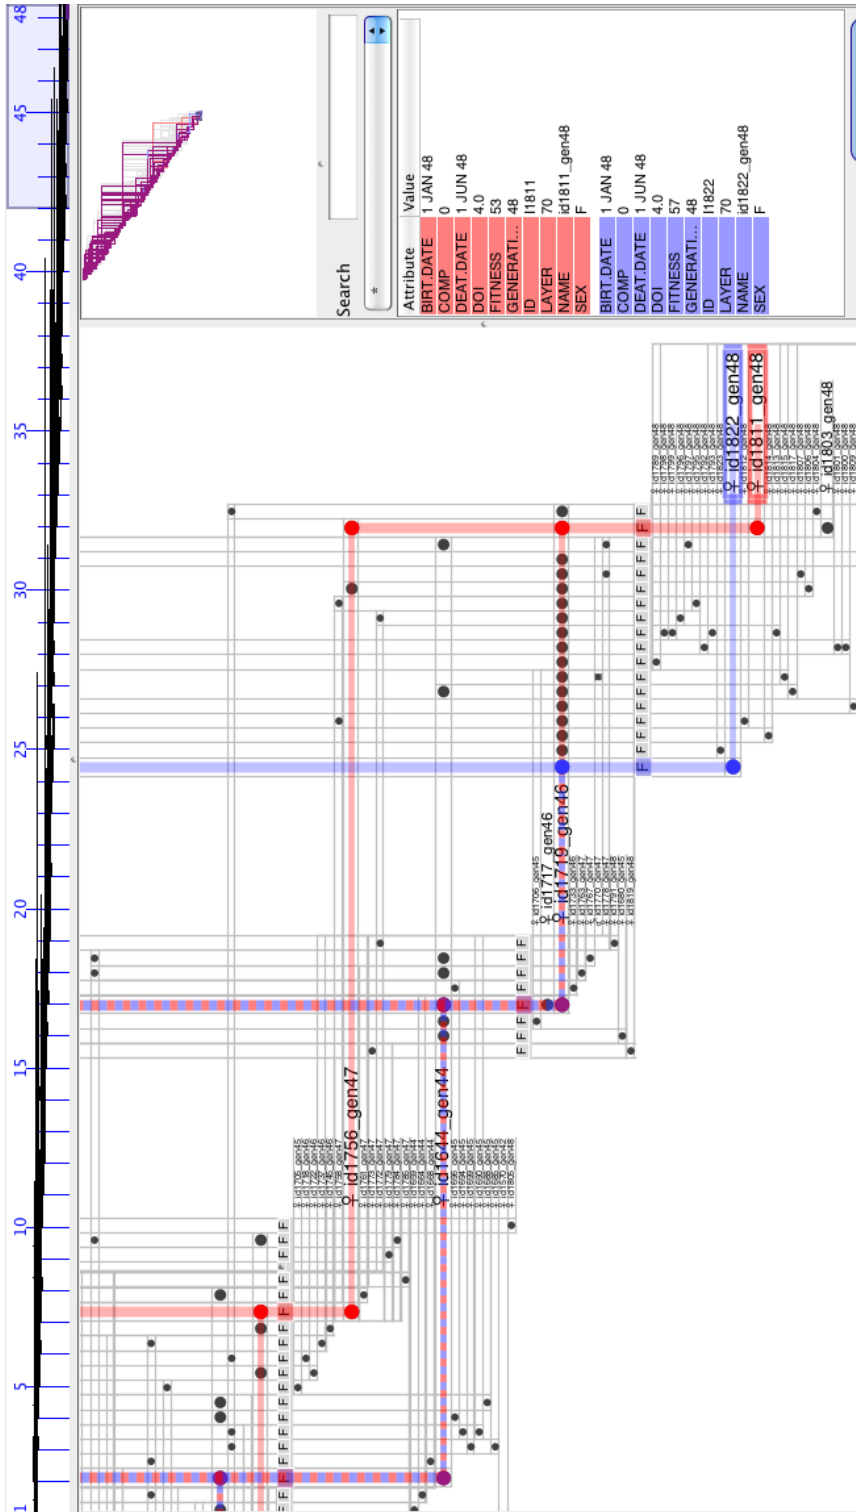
48
45
40
35
30
25
20
15
10
5
1

Search

| Attribute | Value |
|---|---|
| BIRT.DATE | 1 JAN 48 |
| COMP | 0 |
| DEAT.DATE | 1 JUN 48 |
| DOI | 4.0 |
| FITNESS | 53 |
| GENERATI... | 48 |
| ID | I1811 |
| LAYER | 70 |
| NAME | id1811_gen48 |
| SEX | F |
| BIRT.DATE | 1 JAN 48 |
| COMP | 0 |
| DEAT.DATE | 1 JUN 48 |
| DOI | 4.0 |
| FITNESS | 57 |
| GENERATI... | 48 |
| ID | I1822 |
| LAYER | 70 |
| NAME | id1822_gen48 |
| SEX | F |

♀ id1822_gen48
♀ id1811_gen48
♀ id1803_gen48
♀ id1717_gen46
♀ id1719_gen46
♀ id1756_gen47
♀ id1644_gen44